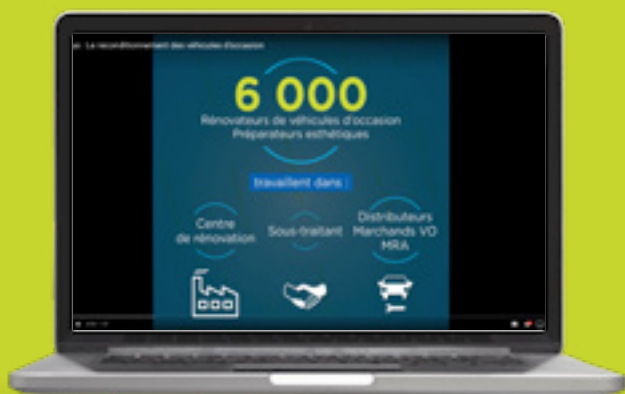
Le reconditionnement des véhicules d'occasion

6 000

Rénovateurs de véhicules d'occasion
Préparateurs esthétiques

travaillent dans :

Centre de rénovation

Sous-traitant

Distributeurs
Marchands VO
MRA